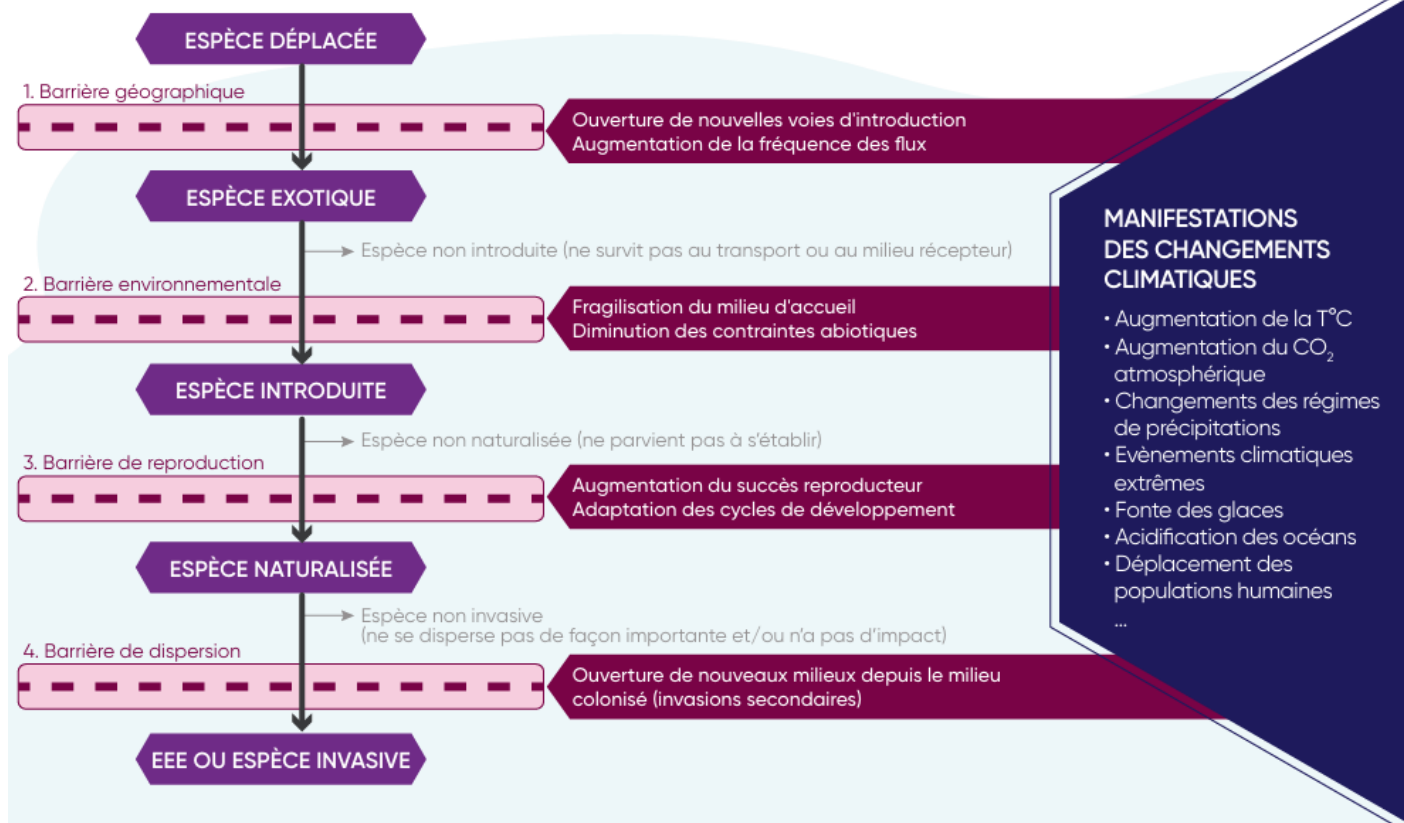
ESPÈCE DÉPLACÉE

1. Barrière géographique

Ouverture de nouvelles voies d'introduction
Augmentation de la fréquence des flux

ESPÈCE EXOTIQUE

Espèce non introduite (ne survit pas au transport ou au milieu récepteur)

2. Barrière environnementale

Fragilisation du milieu d'accueil
Diminution des contraintes abiotiques

ESPÈCE INTRODUITE

Espèce non naturalisée (ne parvient pas à s'établir)

3. Barrière de reproduction

Augmentation du succès reproducteur
Adaptation des cycles de développement

ESPÈCE NATURALISÉE

Espèce non invasive
(ne se disperse pas de façon importante et/ou n'a pas d'impact)

4. Barrière de dispersion

Ouverture de nouveaux milieux depuis le milieu colonisé (invasions secondaires)

EEE OU ESPÈCE INVASIVE

MANIFESTATIONS DES CHANGEMENTS CLIMATIQUES

• Augmentation de la T°C
• Augmentation du $CO_2$ atmosphérique
• Changements des régimes de précipitations
• Evènements climatiques extrêmes
• Fonte des glaces
• Acidification des océans
• Déplacement des populations humaines
...